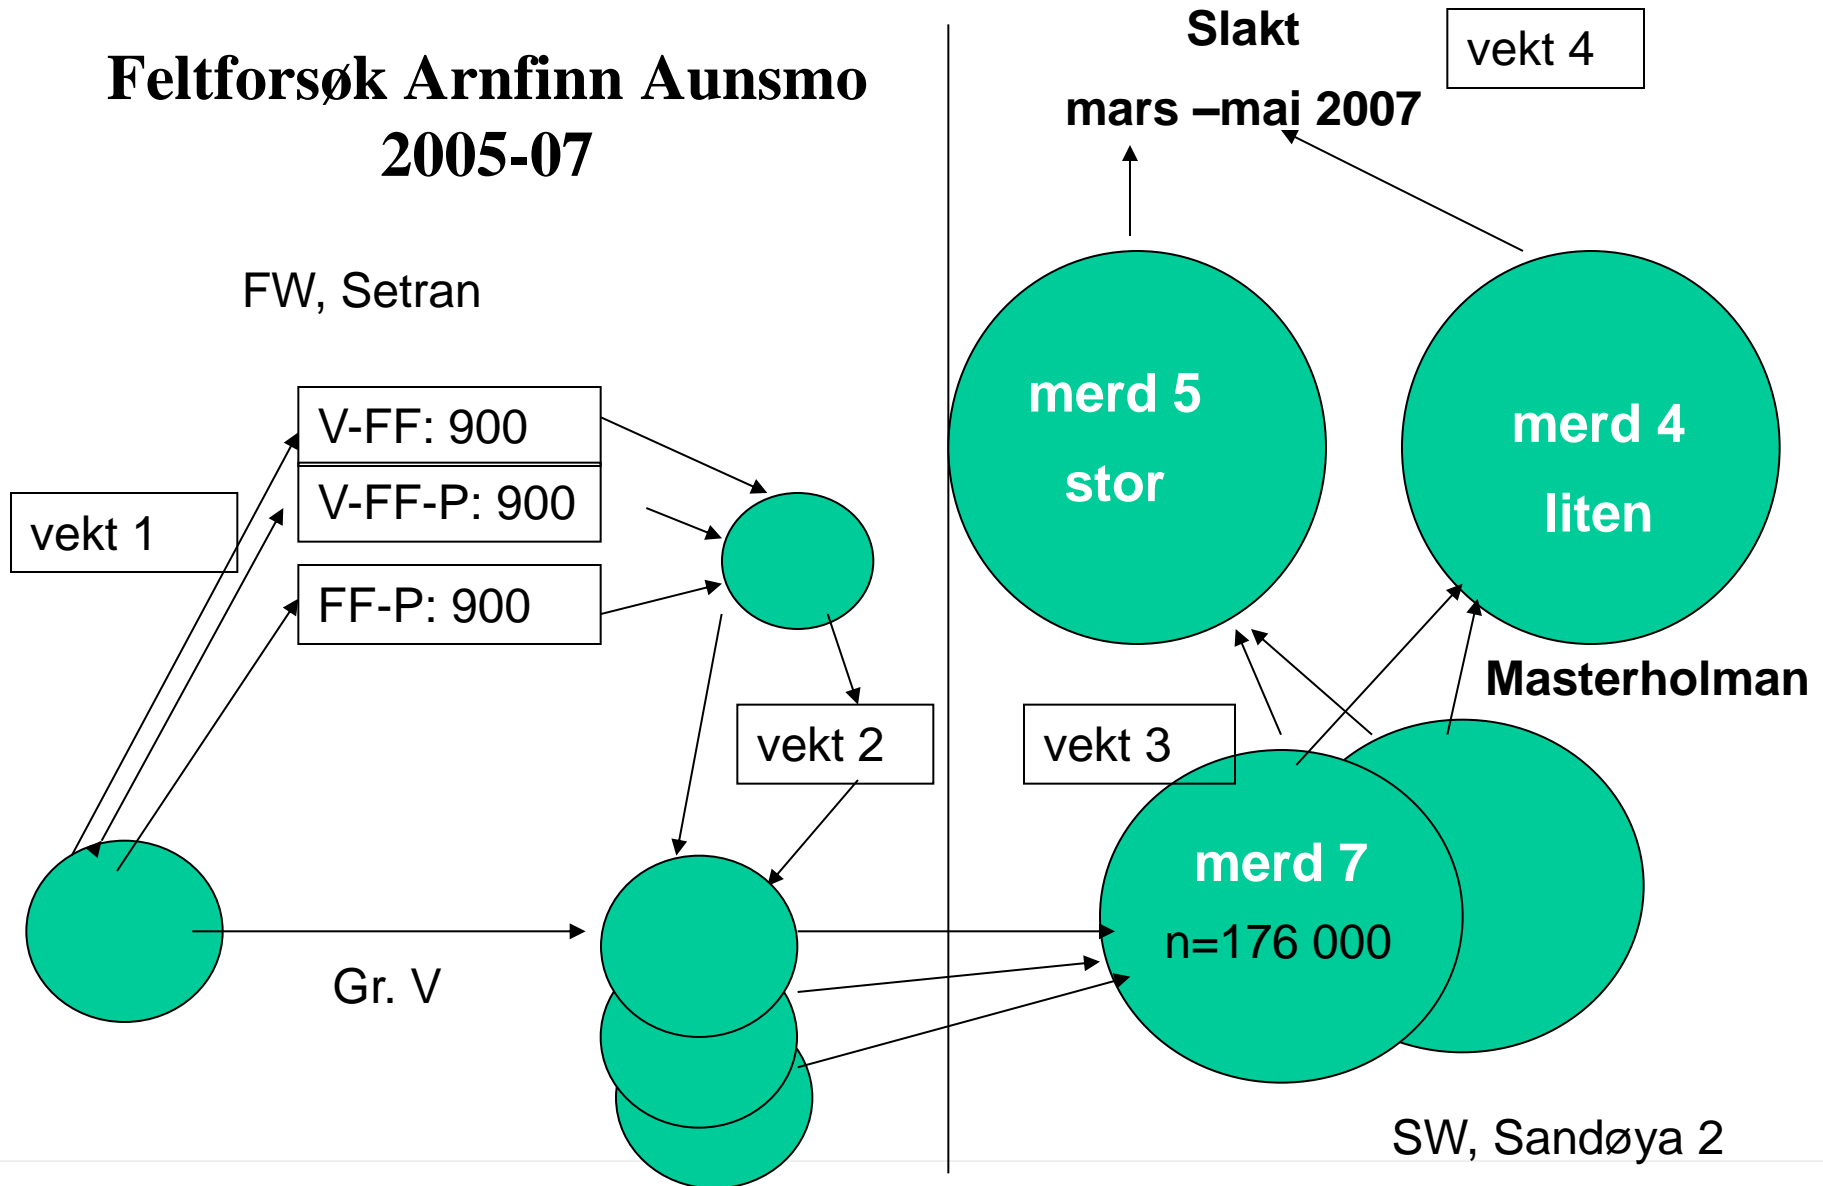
Feltforsøk Arnfinn Aunsmo 2005-07

Slakt

mars –mai 2007

vekt 4

FW, Setran

V-FF: 900

V-FF-P: 900

FF-P: 900

vekt 1

merd 5

stor

merd 4

liten

Masterholman

vekt 2

vekt 3

merd 7

n=176 000

Gr. V

SW, Sandøya 2